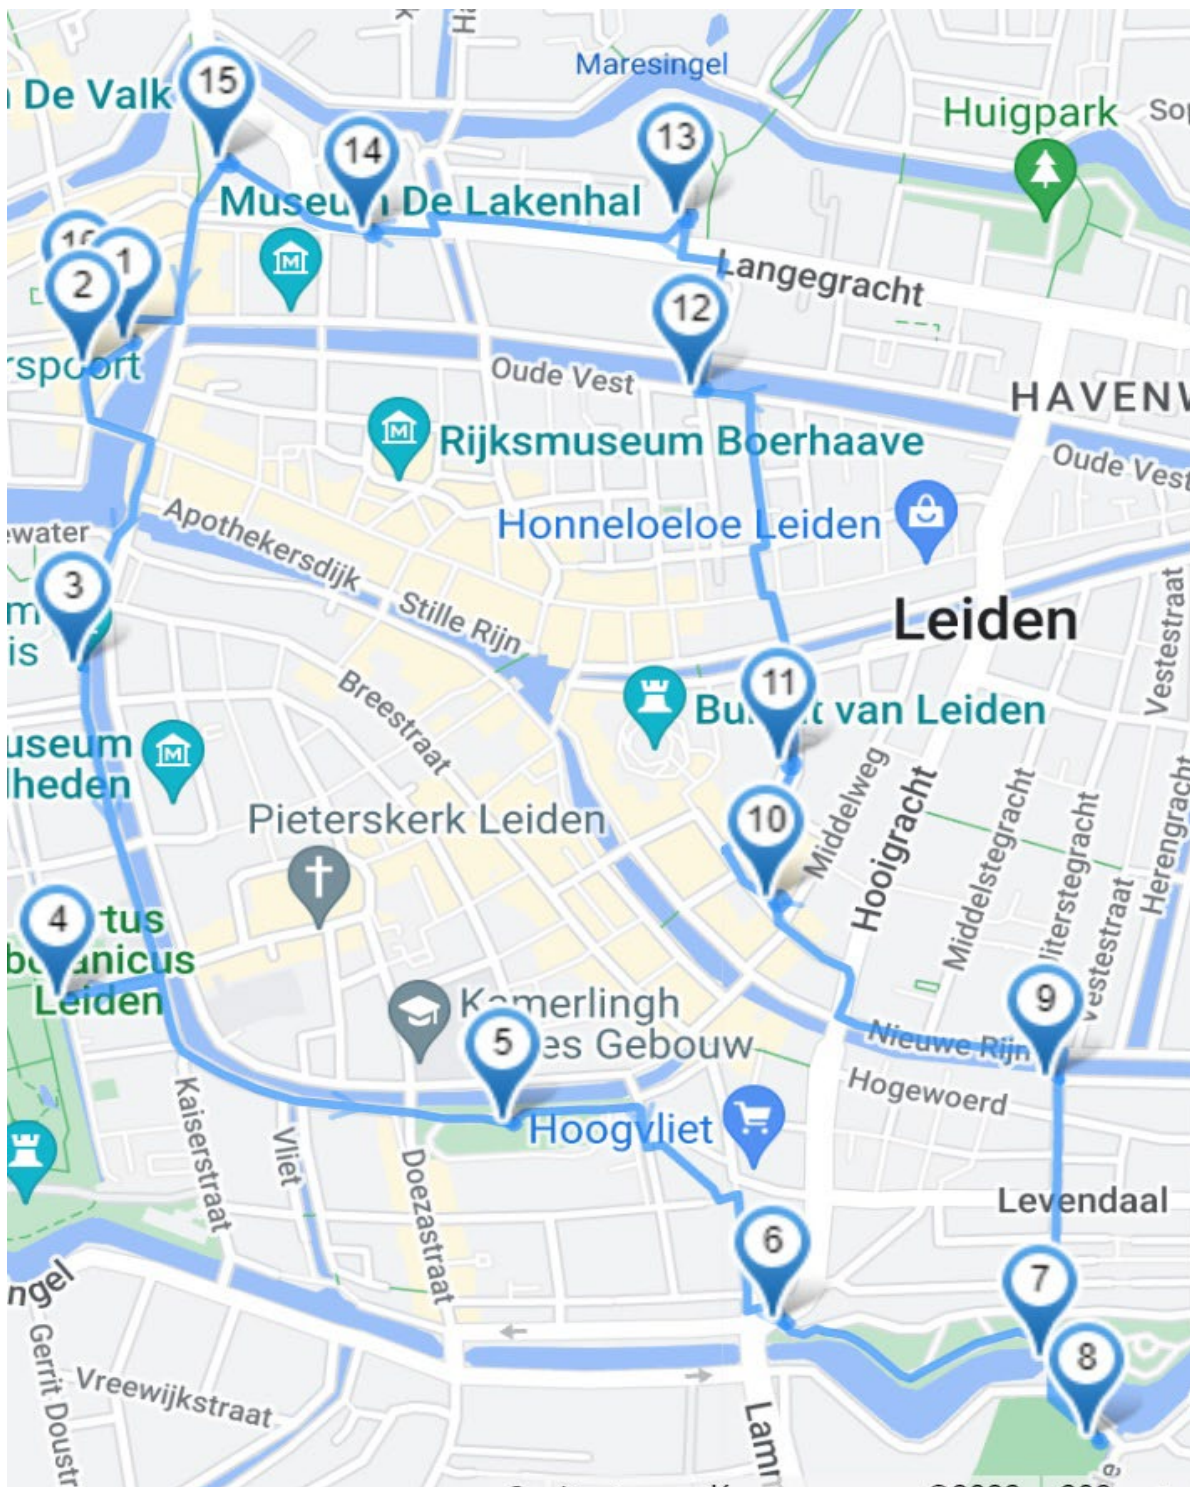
De Valk
15
Maresingel
Huigpark
So
14
13
Museu De Lakenhal
1
2
Langegracht
12
rspoort
Oude Vest
HAVEN
Rijksmuseum Boerhaave
Oude Vest
Honneloeloe Leiden
water
Apothekersdijk
3
Stille Rijn
Leiden
m
is
Breestraat
11
Bu van Leiden
Vestestraat
useum
lheden
Middelweg
Pieterskerk Leiden
10
Hooigracht
Middelstegracht
4
tus
bo anicus
Leiden
Herengracht
Vestestraat
iterstegracht
9
K merlingh
5
es Gebouw
Nieuwe Rijn
Hogewoerd
Hoogvliet
Kaiserstraat
Vliet
Doezastraat
Levendaal
6
7
ngel
8
Gerrit Doustr
Vreewijkstraat
Lamm